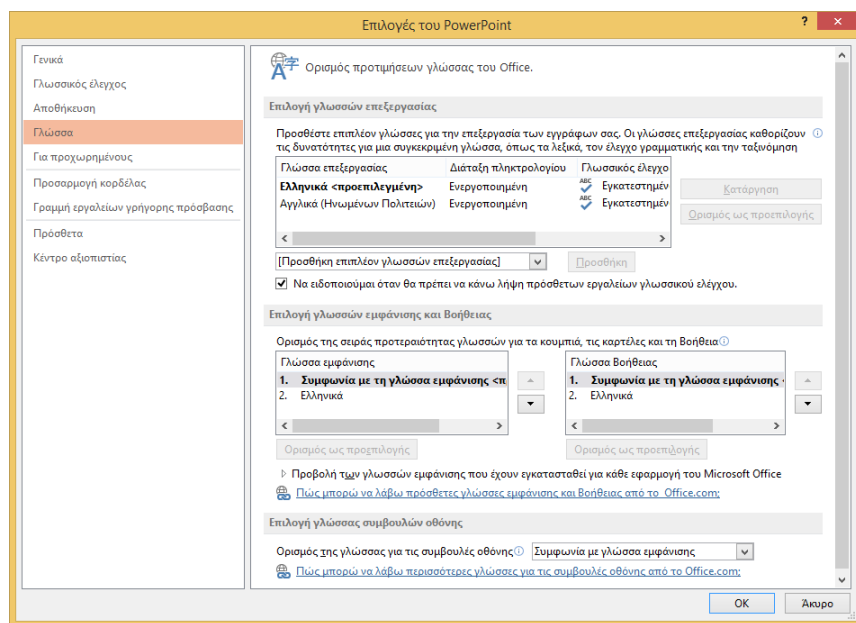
Επιλογές του PowerPoint

?

Γενικά
Γλωσσικός έλεγχος
Αποθήκευση
Γλώσσα
Για προχωρημένους
Προσαρμογή κορδέλας
Γραμμή εργαλείων γρήγορης πρόσβασης
Πρόσθετα
Κέντρο αξιοπιστίας

Ορισμός προτιμήσεων γλώσσας του Office.

Επιλογή γλωσσών επεξεργασίας

Προσθέστε επιπλέον γλώσσες για την επεξεργασία των εγγράφων σας. Οι γλώσσες επεξεργασίας καθορίζουν τις δυνατότητες για μια συγκεκριμένη γλώσσα, όπως τα λεξικά, τον έλεγχο γραμματικής και την ταξινόμηση

| Γλώσσα επεξεργασίας | Διάταξη πληκτρολογίου | Γλωσσικός έλεγχο |
|---|---|---|
| Ελληνικά <προεπιλεγμένη> | Ενεργοποιημένη | Εγκατεστημέν |
| Αγγλικά (Ηνωμένων Πολιτειών) | Ενεργοποιημένη | Εγκατεστημέν |

Κατάργηση
Ορισμός ως προεπιλογής

[Προσθήκη επιπλέον γλωσσών επεξεργασίας]
Προσθήκη

Να ειδοποιούμαι όταν θα πρέπει να κάνω λήψη πρόσθετων εργαλείων γλωσσικού ελέγχου.

Επιλογή γλωσσών εμφάνισης και Βοήθειας

Ορισμός της σειράς προτεραιότητας γλωσσών για τα κουμπιά, τις καρτέλες και τη Βοήθεια

Γλώσσα εμφάνισης
1. Συμφωνία με τη γλώσσα εμφάνισης <π
2. Ελληνικά

Ορισμός ως προεπιλογής

Γλώσσα Βοήθειας
1. Συμφωνία με τη γλώσσα εμφάνισης
2. Ελληνικά

Ορισμός ως προεπιλογής

Προβολή των γλωσσών εμφάνισης που έχουν εγκατασταθεί για κάθε εφαρμογή του Microsoft Office

Πώς μπορώ να λάβω πρόσθετες γλώσσες εμφάνισης και Βοήθειας από το Office.com;

Επιλογή γλώσσας συμβουλών οθόνης

Ορισμός της γλώσσας για τις συμβουλές οθόνης
Συμφωνία με γλώσσα εμφάνισης

Πώς μπορώ να λάβω περισσότερες γλώσσες για τις συμβουλές οθόνης από το Office.com;

OK
Άκυρο